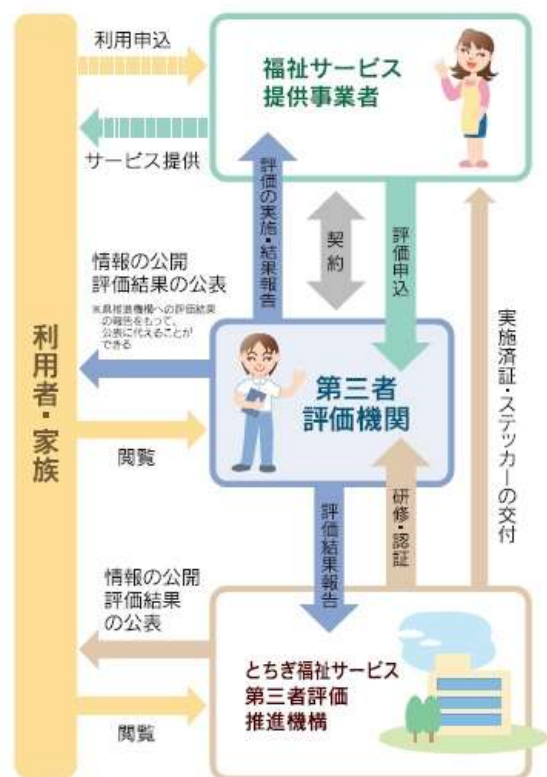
利用者・家族

利用申込

サービス提供

福祉サービス
提供事業者

評価の実施・結果報告

契約

評価申込

情報の公開
評価結果の公表

※県推進機構への評価結果の報告をもって、公表に代えることができる

第三者
評価機関

閲覧

実施済証・ステッカーの交付

評価結果報告

研修・認証

情報の公開
評価結果
の公表

とちぎ福祉サービス
第三者評価
推進機構

閲覧